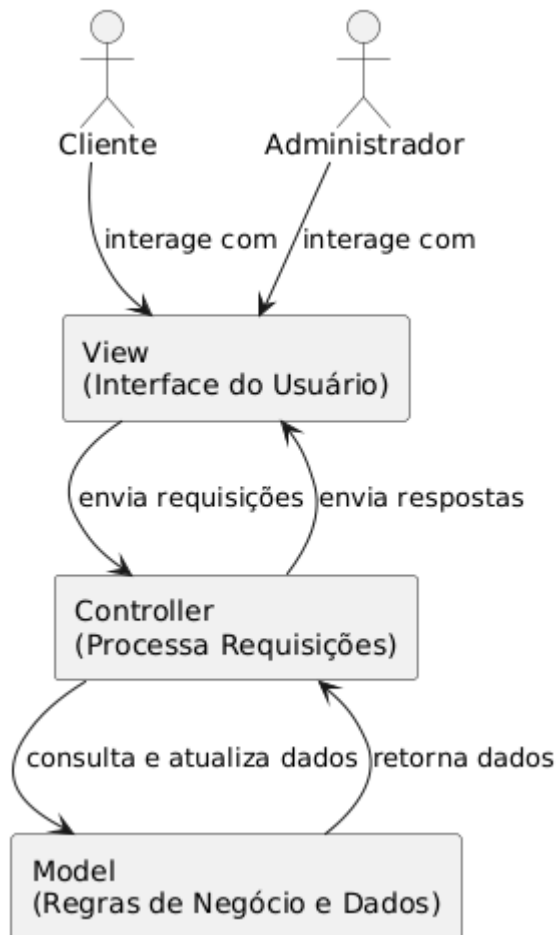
Cliente

Administrador

interage com

interage com

View
(Interface do Usuário)

envia requisições

envia respostas

Controller
(Processa Requisições)

consulta e atualiza dados

retorna dados

Model
(Regras de Negócio e Dados)